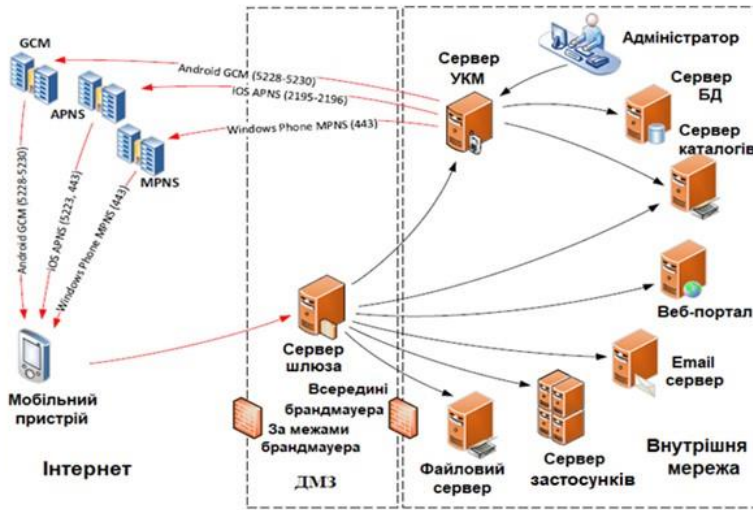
GCM

APNS

MPNS

Android GCM (5228-5230)

IOS APNS (2195-2196)

Windows Phone MPNS (443)

Android GCM (5228-5230)

IOS APNS (5223, 443)

Windows Phone MPNS (443)

Мобільний пристрій

Інтернет

Сервер шлюза

Всередині брандмауера

За межами брандмауера

ДМЗ

Адміністратор

Сервер УКМ

Сервер БД

Сервер каталогів

Веб-портал

Email сервер

Файловий сервер

Сервер застосунків

Внутрішня мережа